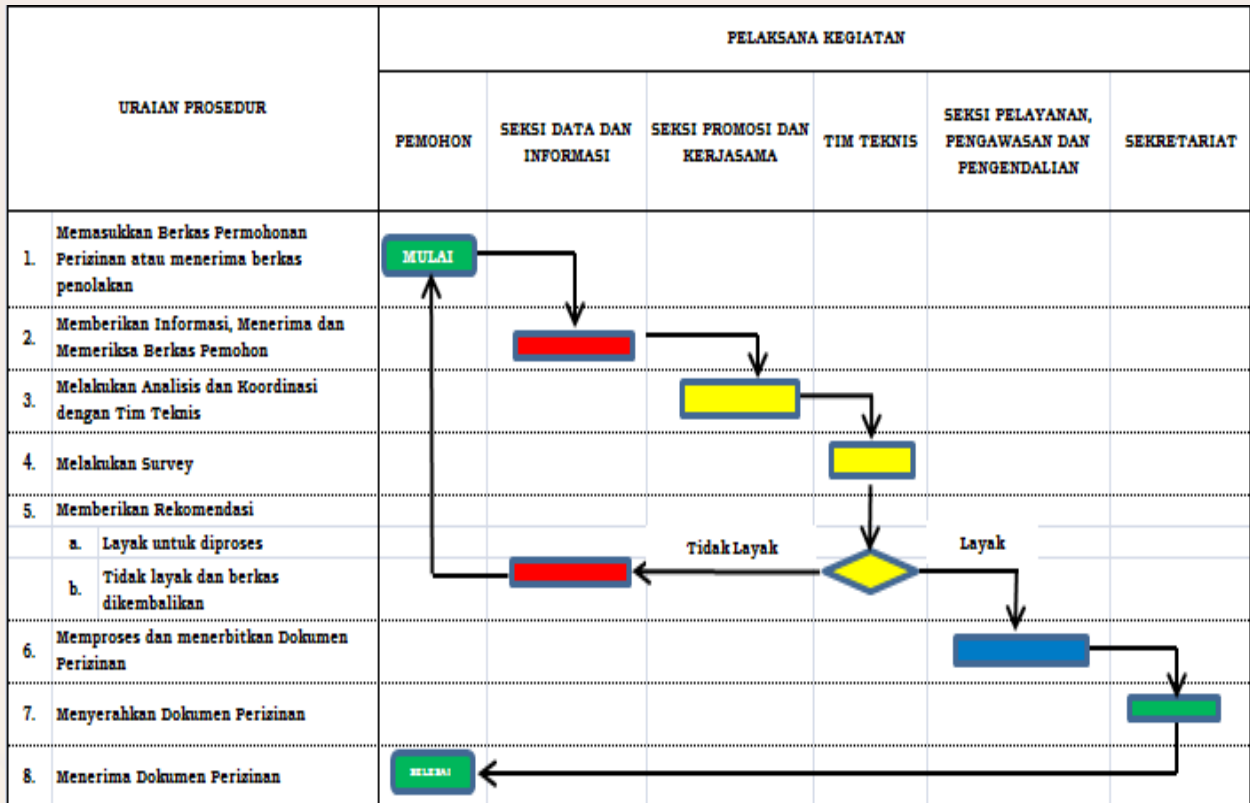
| URAIAN PROSEDUR | | PELAKSANA KEGIATAN | | | | | |
|---|---|---|---|---|---|---|---|
| | | PEMOHON | SEKSI DATA DAN INFORMASI | SEKSI PROMOSI DAN KERJASAMA | TIM TEKNIS | SEKSI PELAYANAN, PENGAWASAN DAN PENGENDALIAN | SEKRETARIAT |
| 1. | Memasukkan Berkas Permohonan Perizinan atau menerima berkas penolakan | MULAI | | | | | |
| 2. | Memberikan Informasi, Menerima dan Memeriksa Berkas Pemohon | | | | | | |
| 3. | Melakukan Analisis dan Koordinasi dengan Tim Teknis | | | | | | |
| 4. | Melakukan Survey | | | | | | |
| 5. | Memberikan Rekomendasi | | | | | | |
| | a. Layak untuk diproses | | | Tidak Layak | | Layak | |
| | b. Tidak layak dan berkas dikembalikan | | | | | | |
| 6. | Memproses dan menerbitkan Dokumen Perizinan | | | | | | |
| 7. | Menyerahkan Dokumen Perizinan | | | | | | |
| 8. | Menerima Dokumen Perizinan | SELESAI | | | | | |